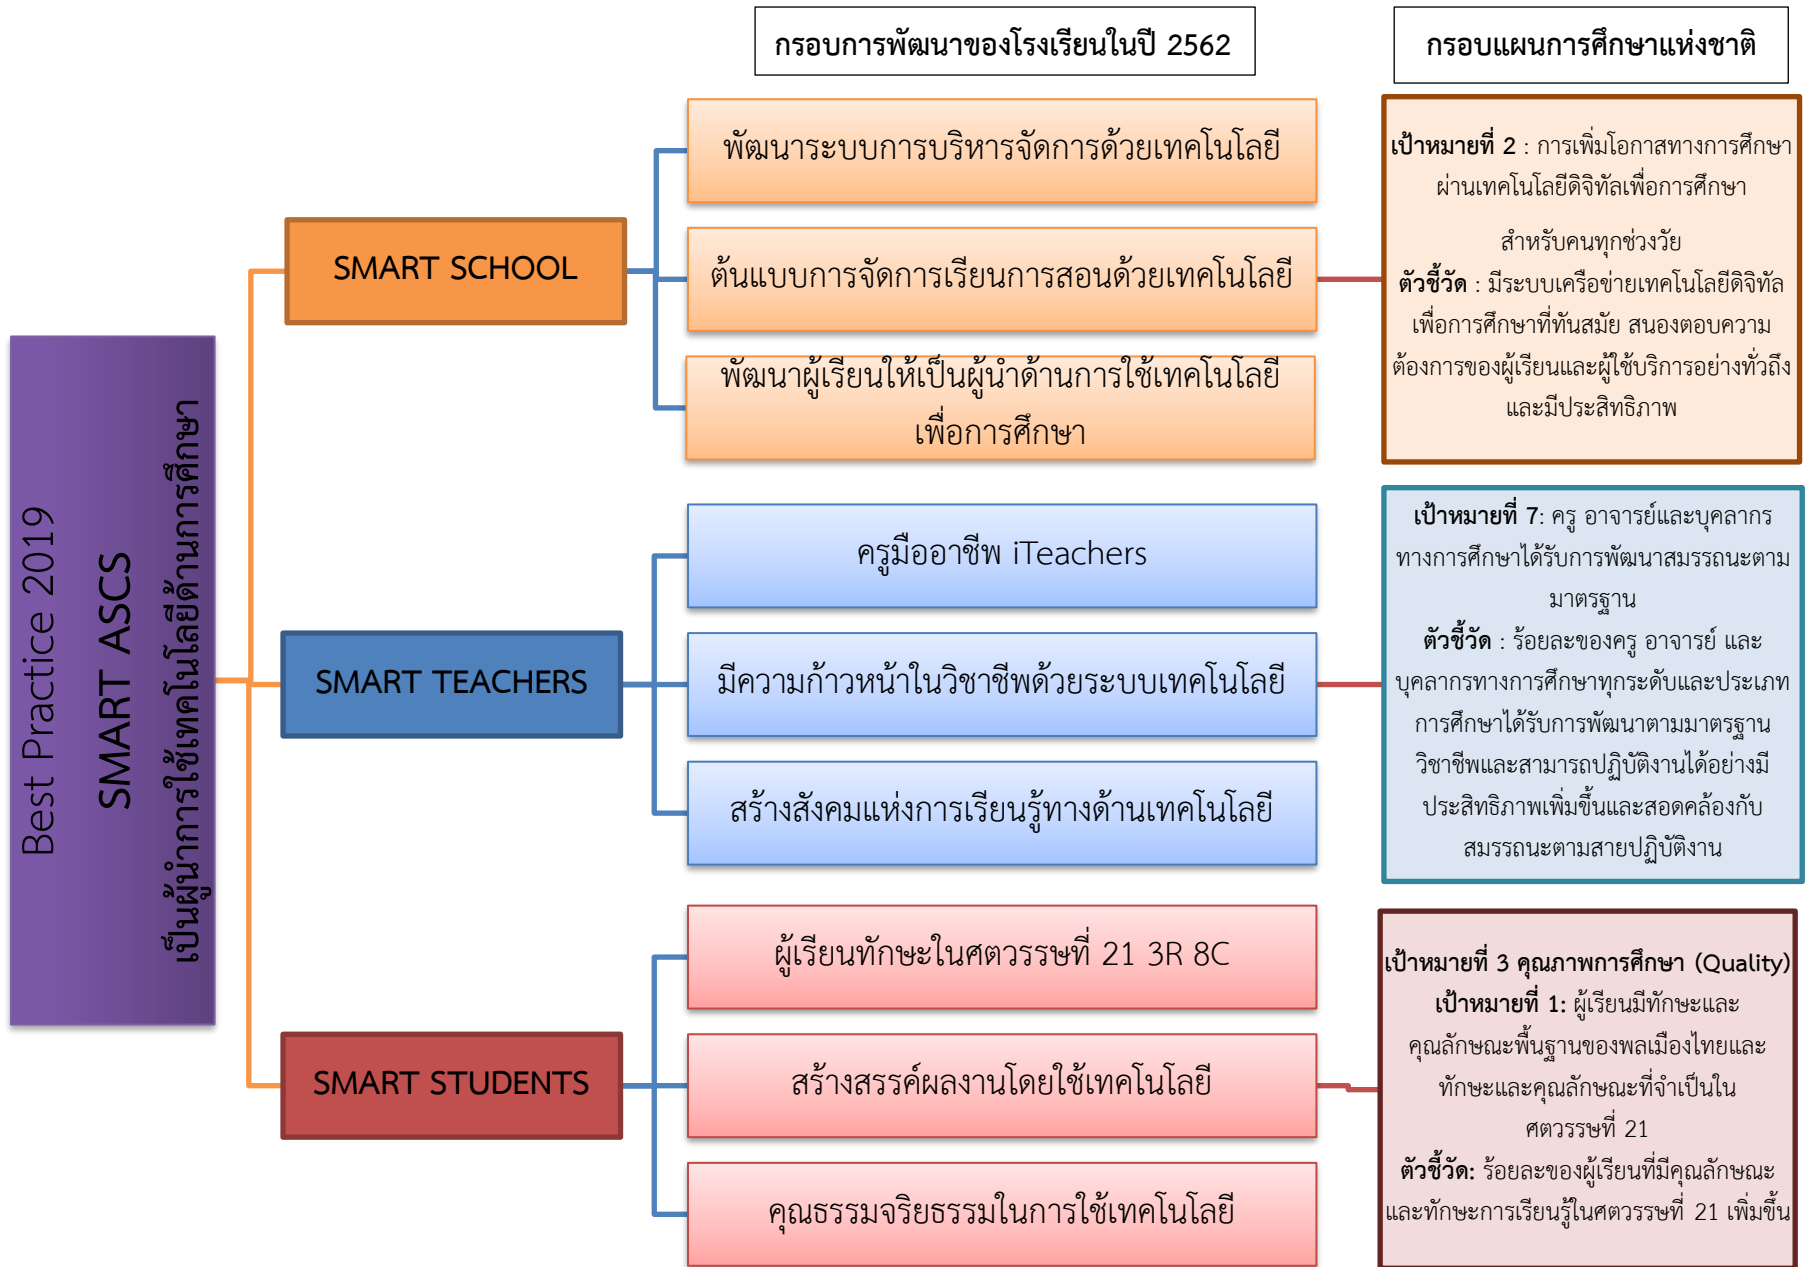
Best Practice 2019
SMART ASCS
เป็นผู้นำการใช้เทคโนโลยีด้านการศึกษา

กรอบการพัฒนาของโรงเรียนในปี 2562

กรอบแผนการศึกษาแห่งชาติ

SMART SCHOOL

พัฒนาระบบการบริหารจัดการด้วยเทคโนโลยี

ต้นแบบการจัดการเรียนการสอนด้วยเทคโนโลยี

พัฒนาผู้เรียนให้เป็นผู้นำด้านการใช้เทคโนโลยีเพื่อการศึกษา

เป้าหมายที่ 2 : การเพิ่มโอกาสทางการศึกษาผ่านเทคโนโลยีดิจิทัลเพื่อการศึกษาสำหรับคนทุกช่วงวัย
ตัวชี้วัด : มีระบบเครือข่ายเทคโนโลยีดิจิทัลเพื่อการศึกษาที่ทันสมัย สนองตอบความต้องการของผู้เรียนและผู้ใช้บริการอย่างทั่วถึงและมีประสิทธิภาพ

SMART TEACHERS

ครูมืออาชีพ iTeachers

มีความก้าวหน้าในวิชาชีพด้วยระบบเทคโนโลยี

สร้างสังคมแห่งการเรียนรู้ทางด้านเทคโนโลยี

เป้าหมายที่ 7: ครู อาจารย์และบุคลากรทางการศึกษาได้รับการพัฒนาสมรรถนะตามมาตรฐาน
ตัวชี้วัด : ร้อยละของครู อาจารย์ และบุคลากรทางการศึกษาทุกระดับและประเภทการศึกษาได้รับการพัฒนาตามมาตรฐานวิชาชีพและสามารถปฏิบัติงานได้อย่างมีประสิทธิภาพเพิ่มขึ้นและสอดคล้องกับสมรรถนะตามสายปฏิบัติงาน

SMART STUDENTS

ผู้เรียนทักษะในศตวรรษที่ 21 3R 8C

สร้างสรรค์ผลงานโดยใช้เทคโนโลยี

คุณธรรมจริยธรรมในการใช้เทคโนโลยี

เป้าหมายที่ 3 คุณภาพการศึกษา (Quality)
เป้าหมายที่ 1: ผู้เรียนมีทักษะและคุณลักษณะพื้นฐานของพลเมืองไทยและทักษะและคุณลักษณะที่จำเป็นในศตวรรษที่ 21
ตัวชี้วัด: ร้อยละของผู้เรียนที่มีคุณลักษณะและทักษะการเรียนรู้ในศตวรรษที่ 21 เพิ่มขึ้น